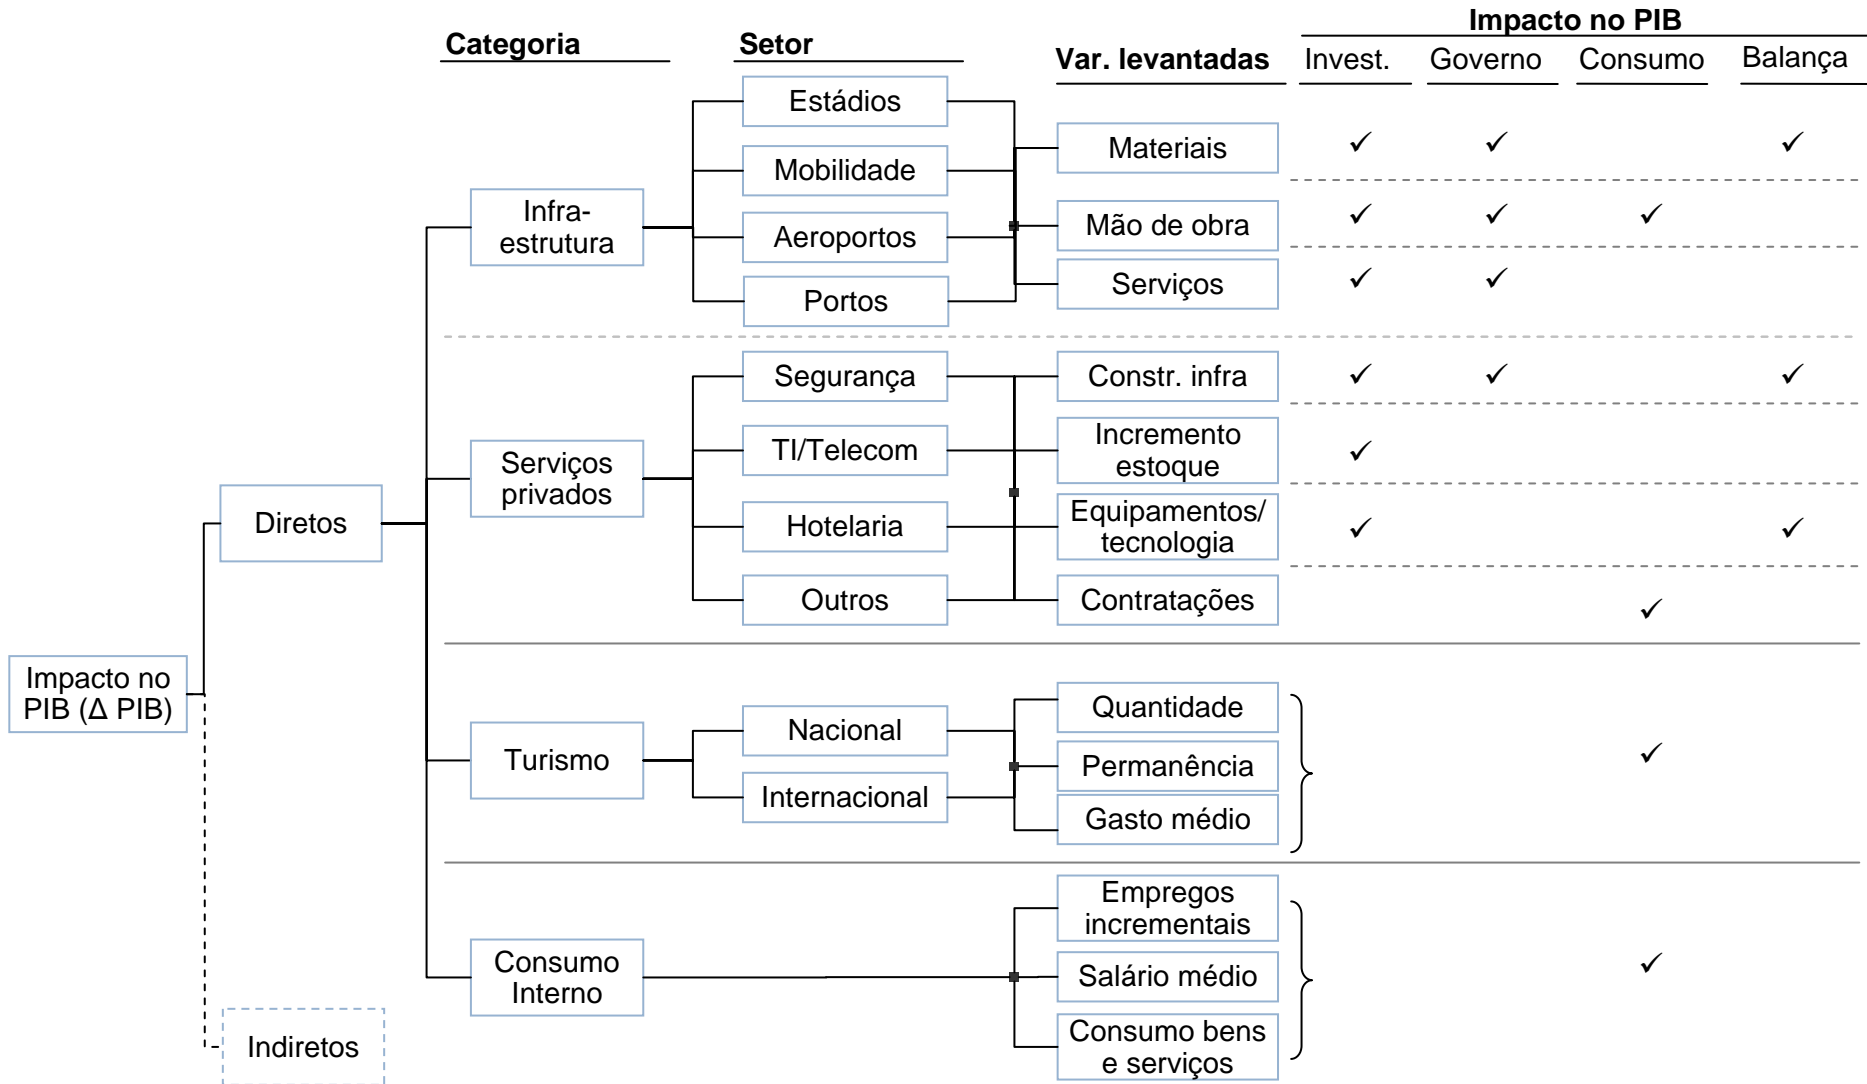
Categoria

Setor

Var. levantadas

Impacto no PIB

| Var. levantadas | Invest. | Governo | Consumo | Balança |
|---|---|---|---|---|
| Materiais | ✓ | ✓ | | ✓ |
| Mão de obra | ✓ | ✓ | ✓ | |
| Serviços | ✓ | ✓ | | |
| Constr. infra | ✓ | ✓ | | ✓ |
| Incremento estoque | ✓ | | | |
| Equipamentos/ tecnologia | ✓ | | | ✓ |
| Contratações | | | ✓ | |
| Quantidade, Permanência, Gasto médio | | | ✓ | |
| Empregos incrementais, Salário médio, Consumo bens e serviços | | | ✓ | |

Impacto no PIB (Δ PIB)

Diretos

Indiretos

Infra-estrutura

Estádios

Mobilidade

Aeroportos

Portos

Serviços privados

Segurança

TI/Telecom

Hotelaria

Outros

Turismo

Nacional

Internacional

Consumo Interno